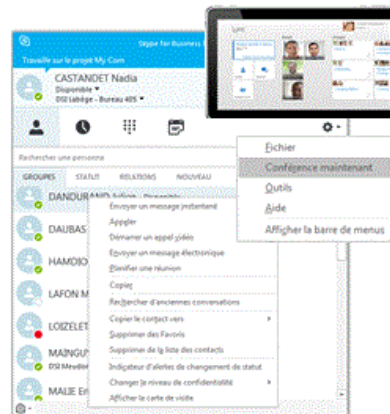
Skype for Business

Travaille sur le projet My Com

CASTANDET Nadia
Disponible
DSI Labège - Bureau 405

Rechercher une personne

GROUPES STATUT RELATIONS NOUVEAU

DANDURAND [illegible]
DAUBAS
HAMDI
LAFON M
LOIZELET
MAINGU
DSI Meudon
MALIE Eri

Envoyer un message instantané
Appeler
Démarrer un appel vidéo
Envoyer un message électronique
Planifier une réunion
Copier
Rechercher d'anciennes conversations
Copier le contact vers
Supprimer des Favoris
Supprimer de la liste des contacts
Indicateur d'alertes de changement de statut
Changer le niveau de confidentialité
Afficher la carte de visite

Fichier
Conférence maintenant
Outils
Aide
Afficher la barre de menus